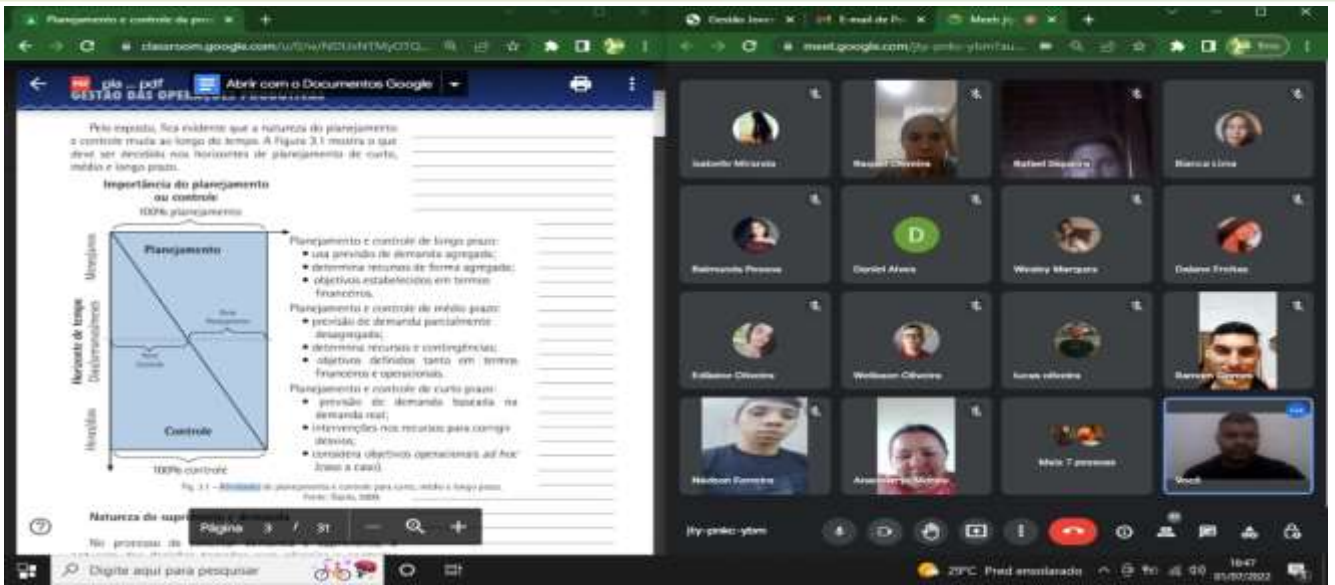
Planejamento e controle da pro ×

classroom.google.com/u/0/w/NDUxNTMyOTQ...

gla ... pdf

Abrir com o Documentos Google

GESTÃO DAS OPERAÇÕES PRODUTIVAS

Pelo exposto, fica evidente que a natureza do planejamento e controle muda ao longo do tempo. A Figura 3.1 mostra o que deve ser decidido nos horizontes de planejamento de curto, médio e longo prazo.

Importância do planejamento ou controle

100% planejamento

Planejamento

Controle

100% controle

Horizonte de tempo

Meses/anos

Dias/semanas/meses

Horas/dias

Planejamento e controle de longo prazo:
• usa previsão de demanda agregada;
• determina recursos de forma agregada;
• objetivos estabelecidos em termos financeiros.

Planejamento e controle de médio prazo:
• previsão de demanda parcialmente desagregada;
• determina recursos e contingências;
• objetivos definidos tanto em termos financeiros e operacionais.

Planejamento e controle de curto prazo:
• previsão de demanda baseada na demanda real;
• intervenções nos recursos para corrigir desvios;
• considera objetivos operacionais ad hoc (caso a caso).

Fig. 3.1 – Horizonte de planejamento e controle para curto, médio e longo prazo. Fonte: Slack, 2009.

Natureza do suprimento e demanda

No processo de

Página 3 / 31

Gestão Inov ×

E-mail de P ×

Meet ×

meet.google.com/jty-pnkc-ybm

Isabelle Miranda

Raquel Oliveira

Rafael Siqueira

Bianca Lima

D

Raimunda Pessoa

Daniel Alves

Wesley Marques

Daiane Freitas

Edilaine Oliveira

Welbson Oliveira

lucas oliveira

Ramom Gomes

Nádson Ferreira

Anastácia Moraes

Mais 7 pessoas

Você

jty-pnkc-ybm

Digite aqui para pesquisar

29°C Pred ensolarado

16:47
01/07/2022